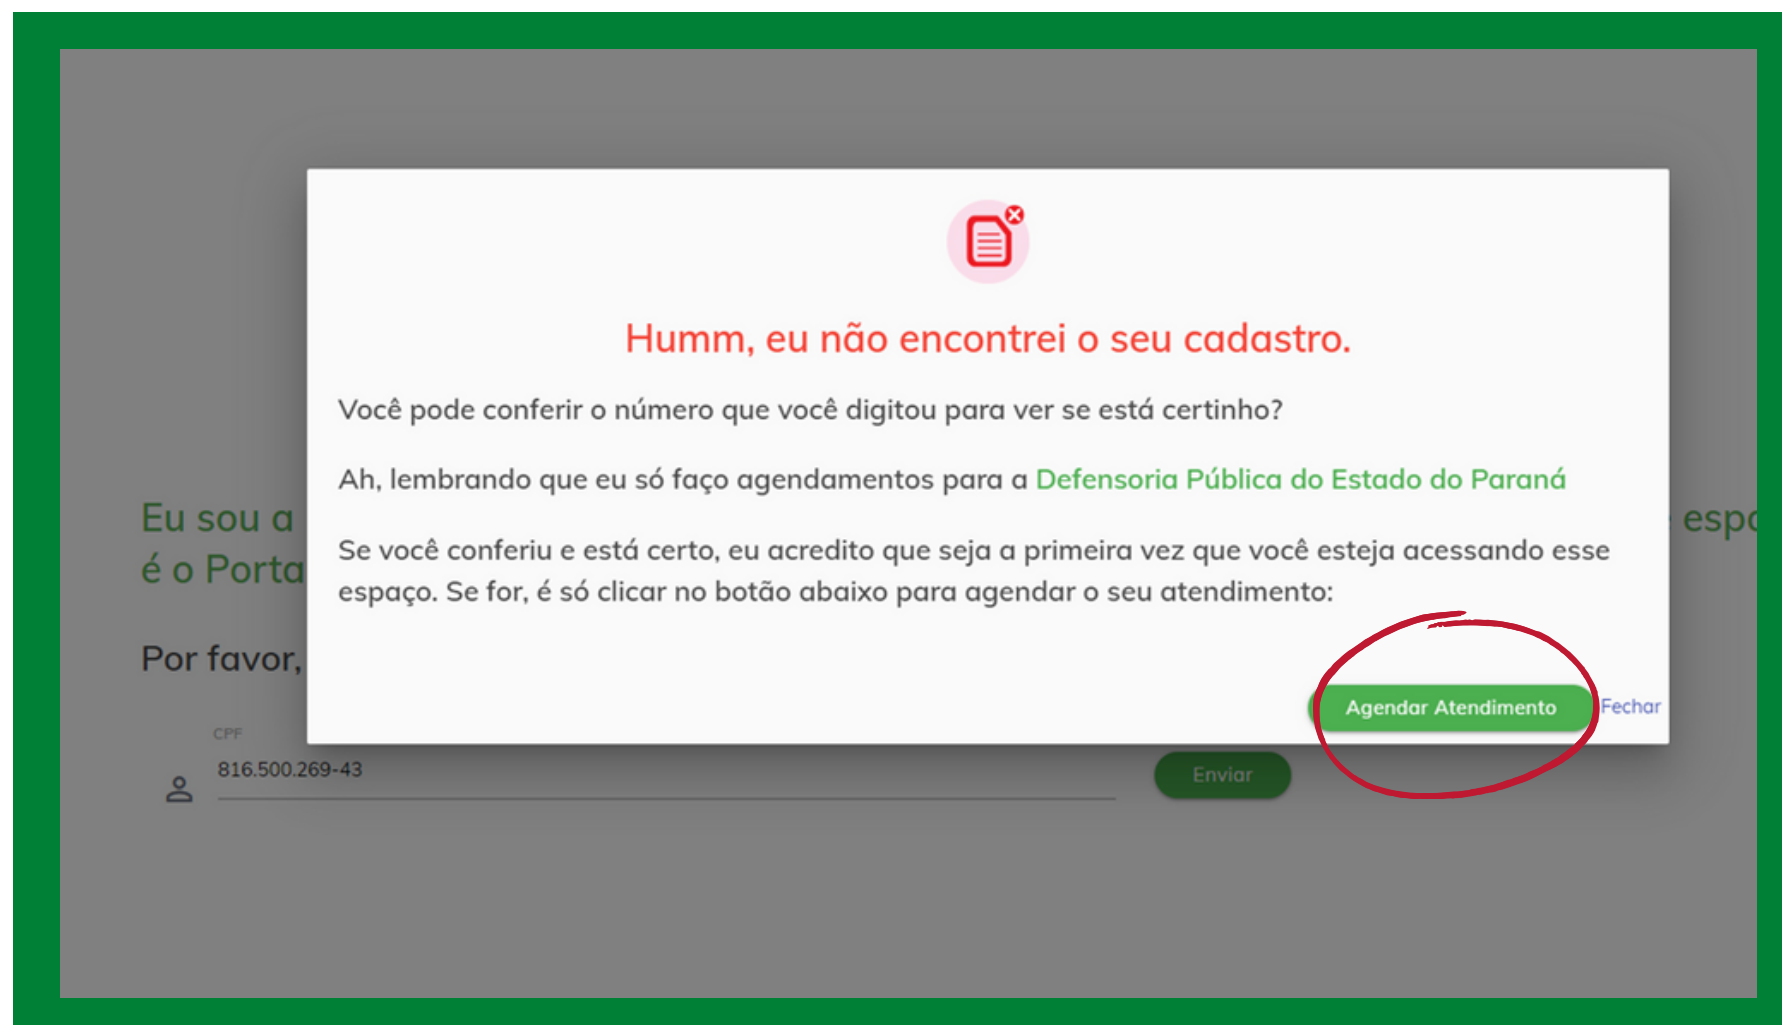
Humm, eu não encontrei o seu cadastro.

Você pode conferir o número que você digitou para ver se está certinho?

Ah, lembrando que eu só faço agendamentos para a Defensoria Pública do Estado do Paraná

Se você conferiu e está certo, eu acredito que seja a primeira vez que você esteja acessando esse espaço. Se for, é só clicar no botão abaixo para agendar o seu atendimento:

Agendar Atendimento

Fechar

Eu sou a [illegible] esp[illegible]
é o Porta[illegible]

Por favor, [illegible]

CPF
816.500.269-43

Enviar